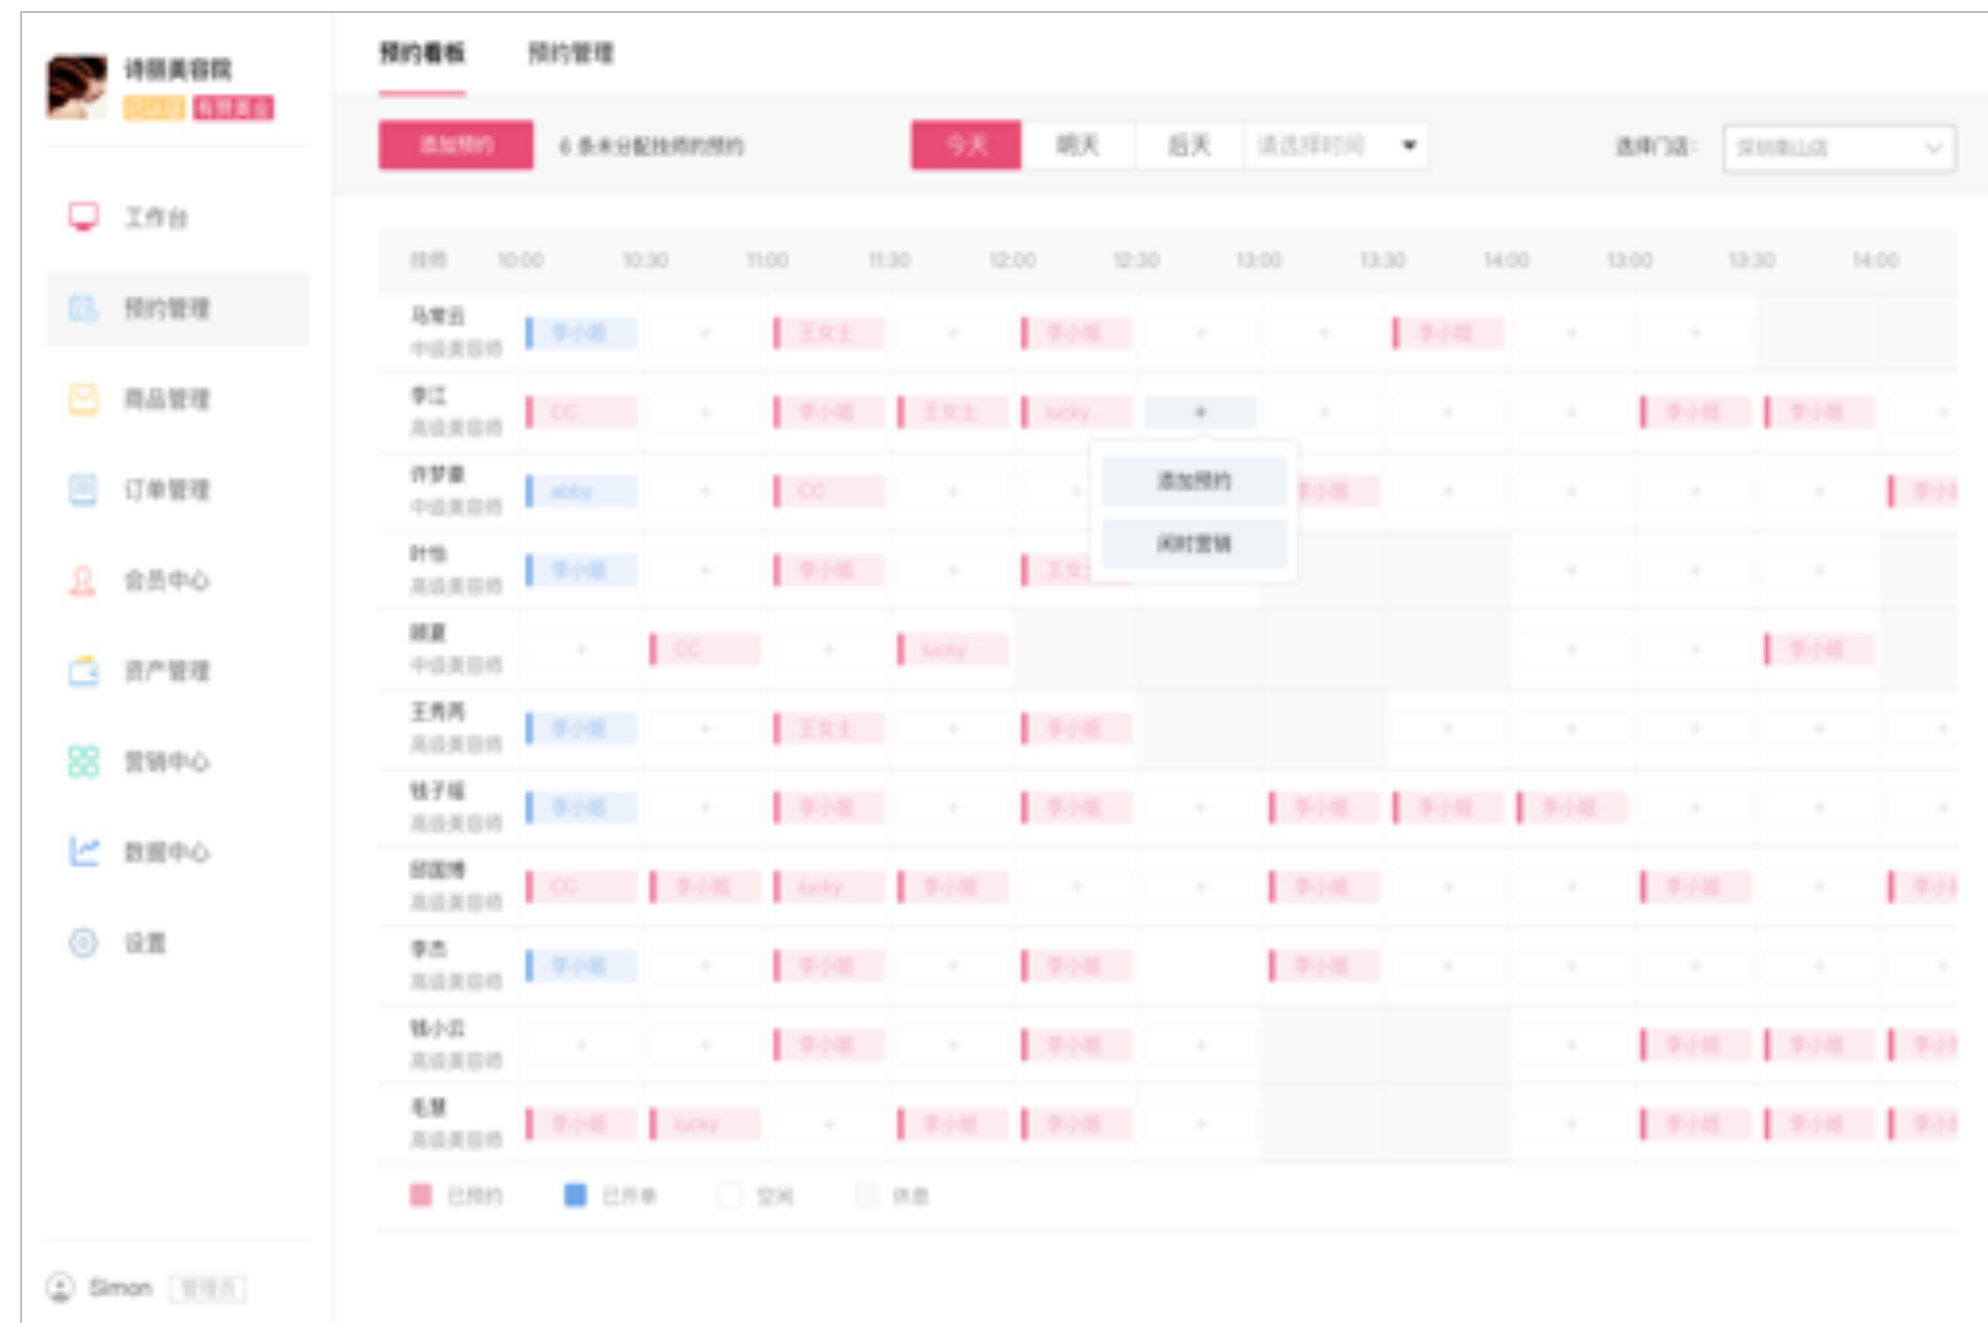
诗丽美容院
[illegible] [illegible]

工作台
预约管理
商品管理
订单管理
会员中心
资产管理
营销中心
数据中心
设置

Simon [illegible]

预约看板 预约管理

添加预约 6 条未分配技师的预约
今天 明天 后天 请选择时间
选择门店: 深圳南山店

| 技师 | 10:00 | 10:30 | 11:00 | 11:30 | 12:00 | 12:30 | 13:00 | 13:30 | 14:00 | 13:00 | 13:30 | 14:00 |
|---|---|---|---|---|---|---|---|---|---|---|---|---|
| 马常云 中级美容师 | 李小姐 | + | 王女士 | + | 李小姐 | + | + | 李小姐 | + | + | | |
| 李江 高级美容师 | CC | + | 李小姐 | 王女士 | lucky | + | + | + | + | 李小姐 | 李小姐 | + |
| 许梦童 中级美容师 | abby | + | CC | + | + | | 李小姐 | + | + | + | + | 李小 |
| 叶书 高级美容师 | 李小姐 | + | 李小姐 | + | 王女 | | | | + | + | + | |
| 顾夏 中级美容师 | + | CC | + | lucky | | | | | + | + | 李小姐 | |
| 王秀芮 高级美容师 | 李小姐 | + | 王女士 | + | 李小姐 | | | + | + | + | + | + |
| 钱子瑶 高级美容师 | 李小姐 | + | 李小姐 | + | 李小姐 | + | 李小姐 | 李小姐 | 李小姐 | + | + | + |
| 邱国博 高级美容师 | CC | 李小姐 | lucky | 李小姐 | + | + | 李小姐 | + | + | 李小姐 | + | 李小 |
| 李杰 高级美容师 | 李小姐 | + | 李小姐 | + | 李小姐 | | 李小姐 | + | + | + | + | + |
| 钱小云 高级美容师 | + | + | 李小姐 | + | 李小姐 | + | | | + | 李小姐 | 李小姐 | 李小 |
| 毛慧 高级美容师 | 李小姐 | lucky | + | 李小姐 | 李小姐 | + | | | + | 李小姐 | 李小姐 | 李小 |

添加预约
闲时营销

已预约 已开单 空闲 休息